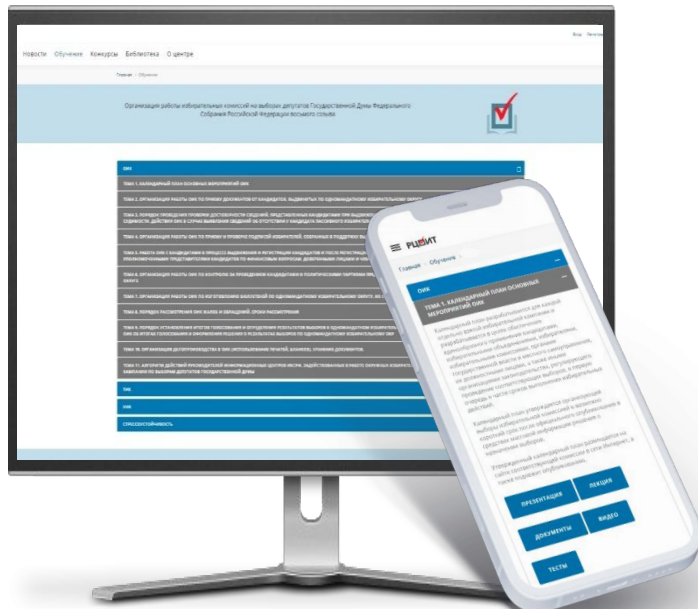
Вход Регистрация

Новости Обучение Конкурсы Библиотека О центре

Главная / Обучение

Организация работы избирательных комиссий на выборах депутатов Государственной Думы Федерального Собрания Российской Федерации восьмого созыва

ОИК

ТЕМА 1. КАЛЕНДАРНЫЙ ПЛАН ОСНОВНЫХ МЕРОПРИЯТИЙ ОИК

ТЕМА 2. ОРГАНИЗАЦИЯ РАБОТЫ ОИК ПО ПРИЕМУ ДОКУМЕНТОВ ОТ КАНДИДАТОВ, ВЫДВИНУТЫХ ПО ОДНОМАНДАТНОМУ ИЗБИРАТЕЛЬНОМУ ОКРУГУ

ТЕМА 3. ПОРЯДОК ПРОВЕДЕНИЯ ПРОВЕРКИ ДОСТОВЕРНОСТИ СВЕДЕНИЙ, ПРЕДСТАВЛЕННЫХ КАНДИДАТАМИ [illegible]

ТЕМА 4. ОРГАНИЗАЦИЯ РАБОТЫ ОИК ПО ПРИЕМУ И ПРОВЕРКЕ ПОДПИСЕЙ ИЗБИРАТЕЛЕЙ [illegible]

ТЕМА 5. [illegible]

ТЕМА 6. ОРГАНИЗАЦИЯ РАБОТЫ ОИК ПО КОНТРОЛЮ ЗА ПРОВЕДЕНИЕМ КАНДИДАТАМИ И ПОЛИТИЧЕСКИМИ ПАРТИЯМИ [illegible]

ТЕМА 7. ОРГАНИЗАЦИЯ РАБОТЫ ОИК ПО ИЗГОТОВЛЕНИЮ БЮЛЛЕТЕНЕЙ ПО ОДНОМАНДАТНОМУ ИЗБИРАТЕЛЬНОМУ ОКРУГУ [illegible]

ТЕМА 8. ПОРЯДОК РАССМОТРЕНИЯ ОИК ЖАЛОБ И ОБРАЩЕНИЙ. СРОКИ РАССМОТРЕНИЯ

ТЕМА 9. ПОРЯДОК УСТАНОВЛЕНИЯ ИТОГОВ ГОЛОСОВАНИЯ И ОПРЕДЕЛЕНИЯ РЕЗУЛЬТАТОВ ВЫБОРОВ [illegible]

ТЕМА 10. ОРГАНИЗАЦИЯ ДЕЛОПРОИЗВОДСТВА В ОИК ИСПОЛЬЗОВАНИЕ ПЕЧАТЕЙ, БЛАНКОВ, ХРАНЕНИЕ ДОКУМЕНТОВ

ТЕМА 11. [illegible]

ТИК

УИК

СТРЕССОУСТОЙЧИВОСТЬ

РЦОИТ

Главная / Обучение

ОИК

ТЕМА 1. КАЛЕНДАРНЫЙ ПЛАН ОСНОВНЫХ МЕРОПРИЯТИЙ ОИК

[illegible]

ПРЕЗЕНТАЦИЯ ЛЕКЦИЯ

ДОКУМЕНТЫ ВИДЕО

ТЕСТЫ